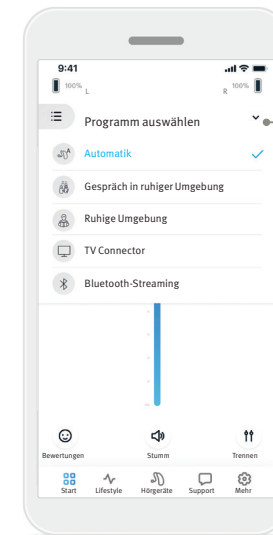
9:41

100% L

R 100%

Programm auswählen

Automatik

Gespräch in ruhiger Umgebung

Ruhige Umgebung

TV Connector

Bluetooth-Streaming

Bewertungen

Stumm

Trennen

Start

Lifestyle

Hörgeräte

Support

Mehr